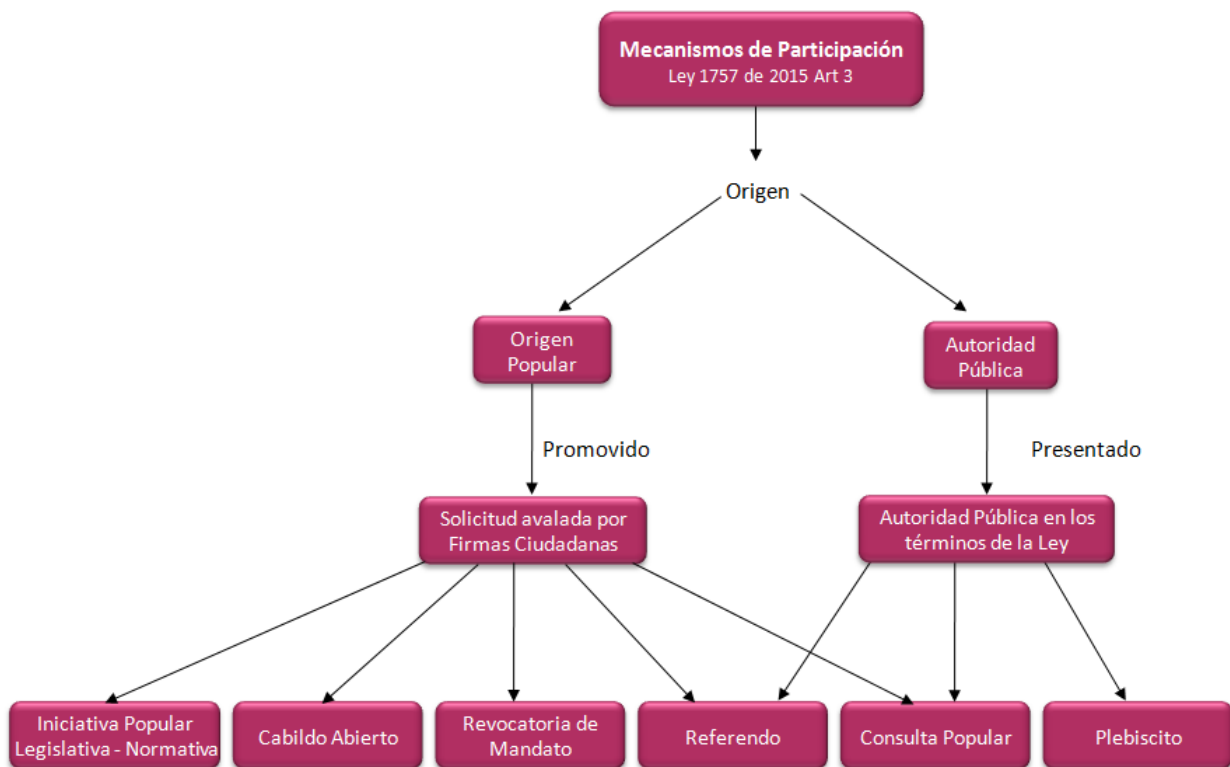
Mecanismos de Participación
Ley 1757 de 2015 Art 3

Origen

Origen Popular

Autoridad Pública

Promovido

Presentado

Solicitud avalada por Firmas Ciudadanas

Autoridad Pública en los términos de la Ley

Iniciativa Popular Legislativa - Normativa

Cabildo Abierto

Revocatoria de Mandato

Referendo

Consulta Popular

Plebiscito